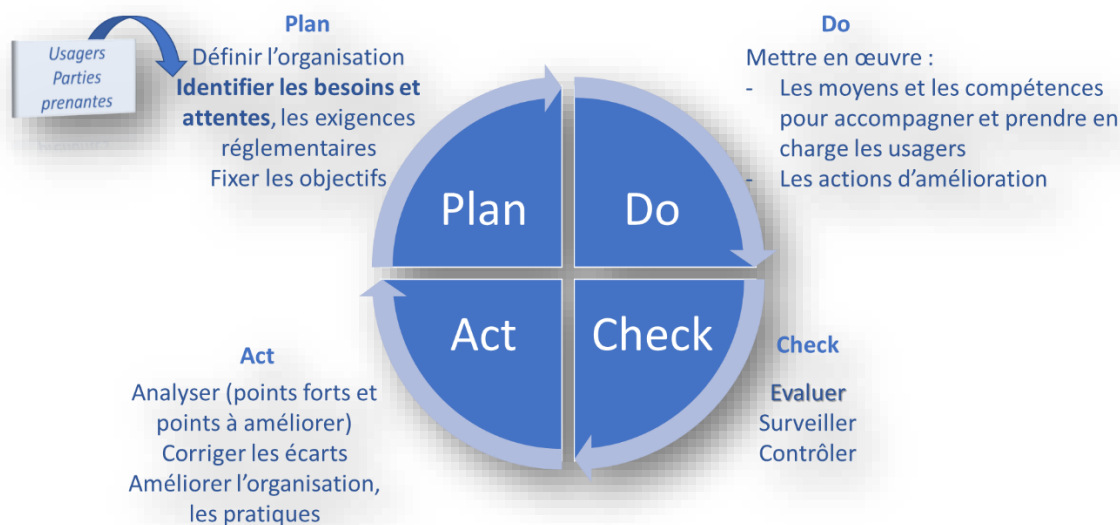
Usagers
Parties
prenantes

Plan
Définir l'organisation
**Identifier les besoins et attentes**, les exigences réglementaires
Fixer les objectifs

Do
Mettre en œuvre :
- Les moyens et les compétences pour accompagner et prendre en charge les usagers
- Les actions d'amélioration

Plan

Do

Act

Check

Act
Analyser (points forts et points à améliorer)
Corriger les écarts
Améliorer l'organisation, les pratiques

Check
**Evaluer**
Surveiller
Contrôler